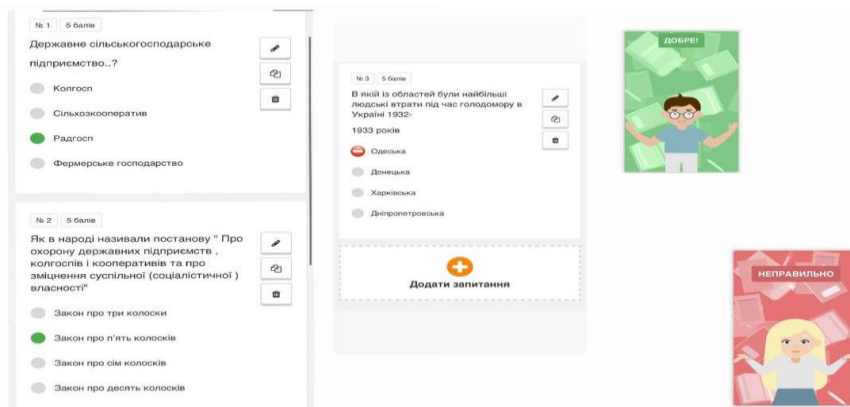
№ 1 5 балів

Державне сільськогосподарське підприємство..?

Колгосп

Сільхозкооператив

Радгосп

Фермерське господарство

№ 2 5 балів

Як в народі називали постанову " Про охорону державних підприємств , колгоспів і кооперативів та про зміцнення суспільної (соціалістичної ) власності"

Закон про три колоски

Закон про п'ять колосків

Закон про сім колосків

Закон про десять колосків

№ 3 5 балів

В якій із областей були найбільші людські втрати під час голодомору в Україні 1932-

1933 років

Одеська

Донецька

Харківська

Дніпропетровська

Додати запитання

ДОБРЕ!

НЕПРАВИЛЬНО